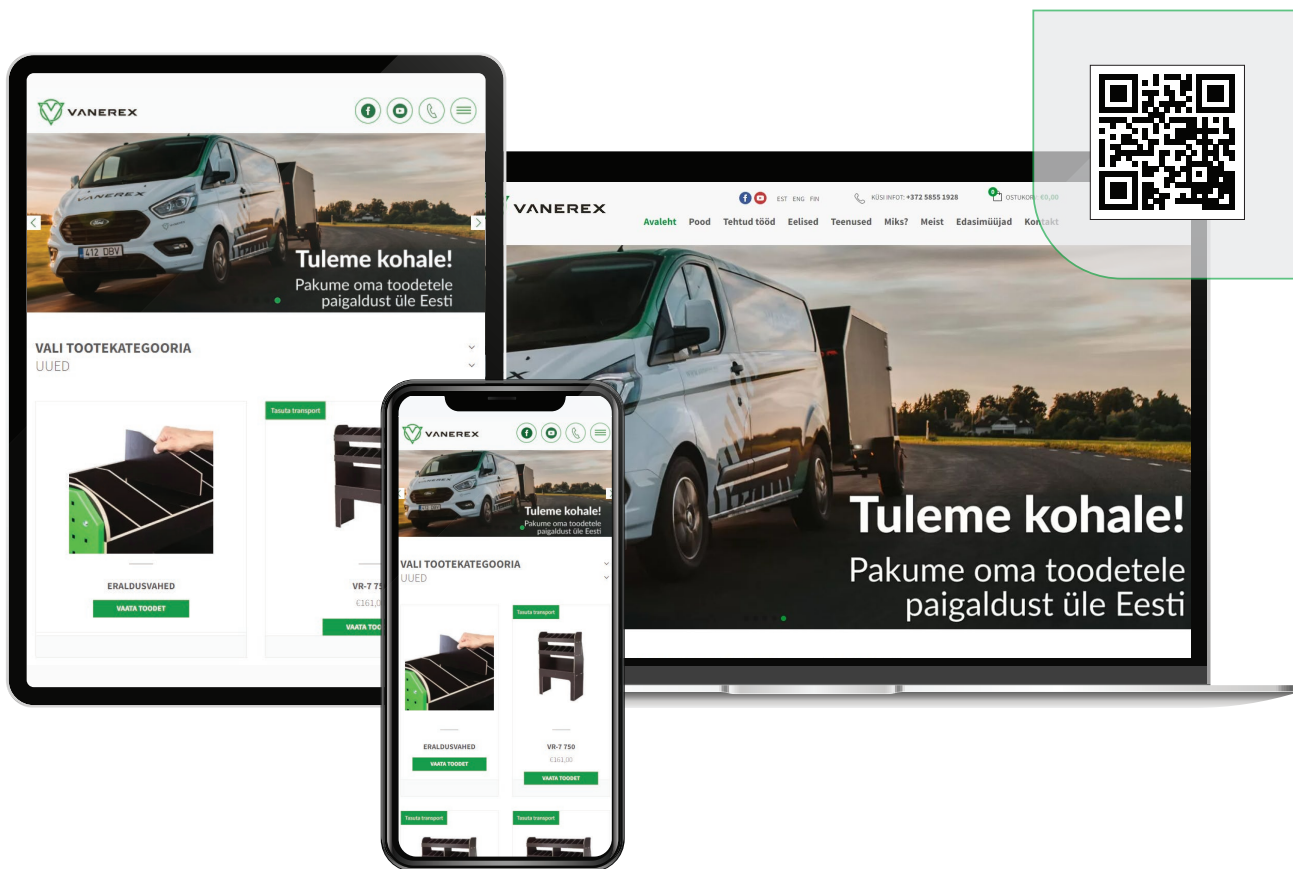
VANEREX

VANEREX

Tuleme kohale!
Pakume oma toodetele paigaldust üle Eesti

VALI TOOTEKATEGOORIA
UUED

Tasuta transport

ERALDUSVAHED
VAATA TOODET

VR-7 75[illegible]
€161,0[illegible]
VAATA TOO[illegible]

VANEREX
EST ENG FIN
KÜSI INFOT: +372 5855 1928
0 OSTUKORV: €0,00
Avaleht Pood Tehtud tööd Eelised Teenused Miks? Meist Edasimüüjad Kontakt

Tuleme kohale!
Pakume oma toodetele paigaldust üle Eesti

VANEREX

Tuleme kohale!
Pakume oma toodetele paigaldust üle Eesti

VALI TOOTEKATEGOORIA
UUED

Tasuta transport

ERALDUSVAHED
VAATA TOODET

VR-7 750
€161,00
VAATA TOODET

Tasuta transport
Tasuta transport